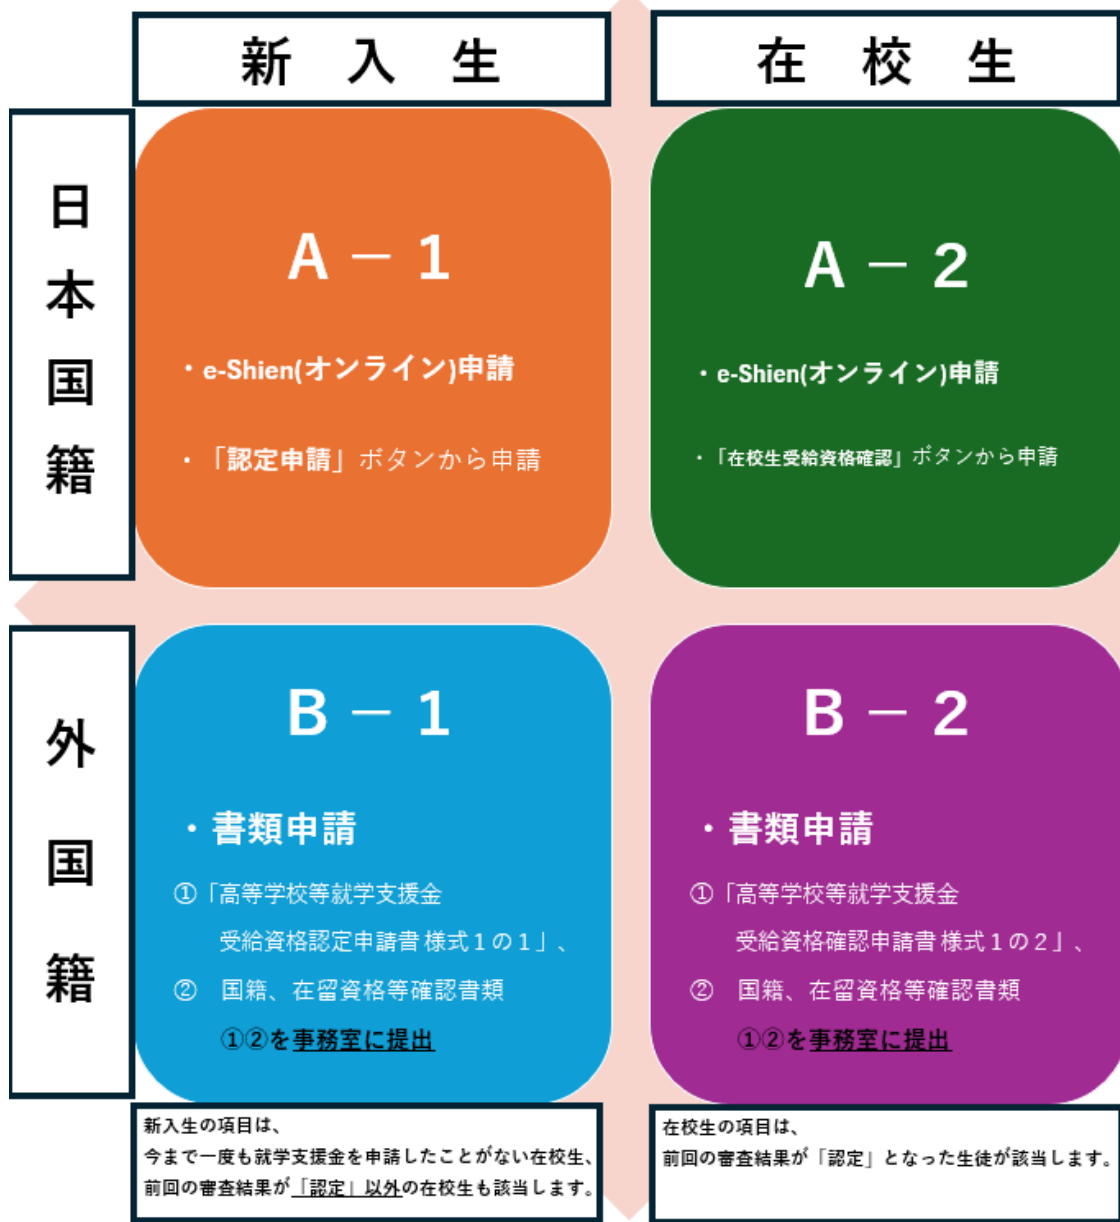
新　入　生

在　校　生

日本国籍

A－1

・e-Shien(オンライン)申請

・「認定申請」ボタンから申請

A－2

・e-Shien(オンライン)申請

・「在校生受給資格確認」ボタンから申請

外国籍

B－1

・書類申請

①「高等学校等就学支援金 受給資格認定申請書 様式１の１」、

② 国籍、在留資格等確認書類

①②を事務室に提出

B－2

・書類申請

①「高等学校等就学支援金 受給資格確認申請書 様式１の２」、

② 国籍、在留資格等確認書類

①②を事務室に提出

新入生の項目は、
今まで一度も就学支援金を申請したことがない在校生、
前回の審査結果が「認定」以外の在校生も該当します。

在校生の項目は、
前回の審査結果が「認定」となった生徒が該当します。